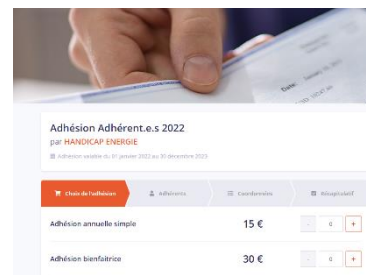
Date:

Adhésion Adhérent.e.s 2022
par HANDICAP ENERGIE
Adhésion valable du 01 janvier 2022 au 30 décembre 2022

Choix de l'adhésion | Adhérents | Coordonnées | Récapitulatif

Adhésion annuelle simple 15 € - 0 +

Adhésion bienfaitrice 30 € - 0 +